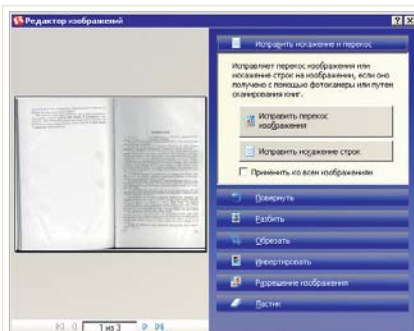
Редактор изображений

?
X

Исправить искажение и перекос

Исправляет перекос изображения или искажение строк на изображении, если оно получено с помощью фотокамеры или путем сканирования книг.

Исправить перекос изображения

Исправить искажение строк

Применить ко всем изображениям

Повернуть

Разбить

Обрезать

Инвертировать

Разрешение изображения

Ластик

1 из 3